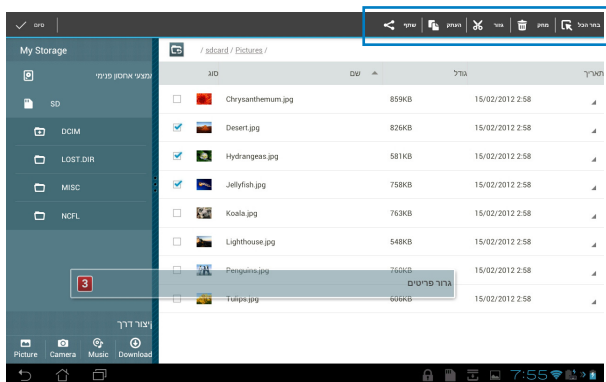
סיום

בחר הכל | מחק | גזור | העתק | שתף

My Storage

אמצעי אחסון פנימי

SD

DCIM

LOST.DIR

MISC

NCFL

/ sdcard / Pictures /

| סוג | שם | גודל | תאריך |
|---|---|---|---|
| | Chrysanthemum.jpg | 859KB | 15/02/2012 2:58 |
| | Desert.jpg | 826KB | 15/02/2012 2:58 |
| | Hydrangeas.jpg | 581KB | 15/02/2012 2:58 |
| | Jellyfish.jpg | 758KB | 15/02/2012 2:58 |
| | Koala.jpg | 763KB | 15/02/2012 2:58 |
| | Lighthouse.jpg | 548KB | 15/02/2012 2:58 |
| | Penguins.jpg | 760KB | 15/02/2012 2:58 |
| | Tulips.jpg | 606KB | 15/02/2012 2:58 |

3

גרור פריטים

יצור דרך

Picture Camera Music Download

7:55